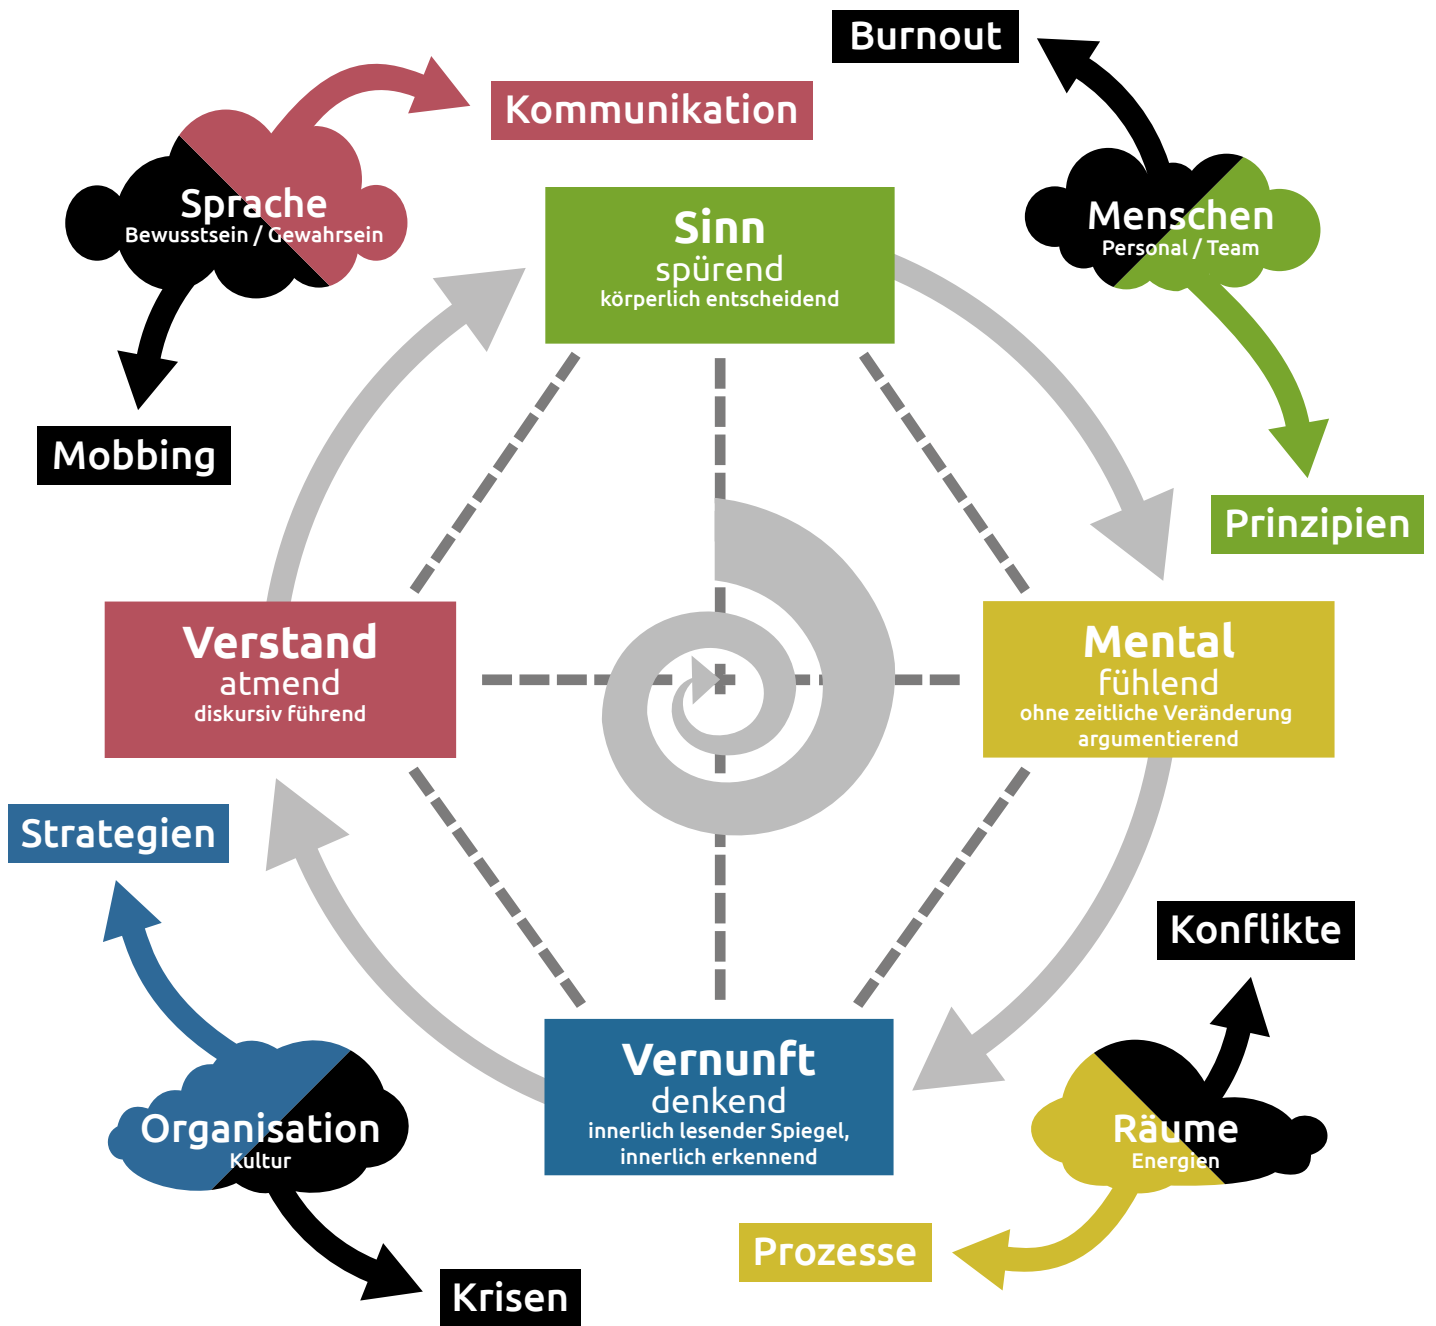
Burnout

Kommunikation

Sprache
Bewusstsein / Gewahrsein

Menschen
Personal / Team

Sinn
spürend
körperlich entscheidend

Mobbing

Prinzipien

Verstand
atmend
diskursiv führend

Mental
fühlend
ohne zeitliche Veränderung argumentierend

Strategien

Konflikte

Vernunft
denkend
innerlich lesender Spiegel, innerlich erkennend

Organisation
Kultur

Räume
Energien

Prozesse

Krisen